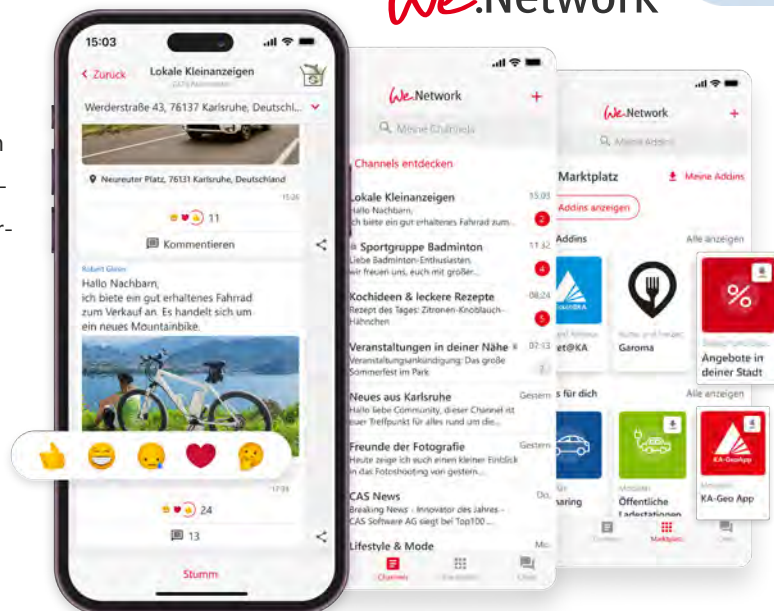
We.Network

15:03
< Zurück
Lokale Kleinanzeigen
Werderstraße 43, 76137 Karlsruhe, Deutschl...
Neureuter Platz, 76131 Karlsruhe, Deutschland
11
Kommentieren
Hallo Nachbarn,
ich biete ein gut erhaltenes Fahrrad zum Verkauf an. Es handelt sich um ein neues Mountainbike.
24
13
Stumm

We.Network
Meine Channels
Channels entdecken
Lokale Kleinanzeigen
Hallo Nachbarn, ich biete ein gut erhaltenes Fahrrad zum...
15:03
Sportgruppe Badminton
Liebe Badminton-Enthusiasten, wir freuen uns, euch mit großer...
Kochideen & leckere Rezepte
Rezept des Tages: Zitronen-Knoblauch-Hähnchen
08:24
Veranstaltungen in deiner Nähe
Veranstaltungsankündigung: Das große Sommerfest im Park
07:13
Neues aus Karlsruhe
Hallo liebe Community, dieser Channel ist euer Treffpunkt für alles rund um die...
Gestern
Freunde der Fotografie
Heute zeige ich euch einen kleinen Einblick in das Fotoshooting von gestern...
Gestern
CAS News
Breaking News - Innovator des Jahres - CAS Software AG siegt bei Top100...
Lifestyle & Mode
Channels

We.Network
Meine Addins
Marktplatz
Meine Addins
Addins anzeigen
Addins
Alle anzeigen
et@KA
Garoma
Angebote in deiner Stadt
s für dich
Alle anzeigen
haring
Öffentliche Ladestationen
KA-Geo App
Marktplatz